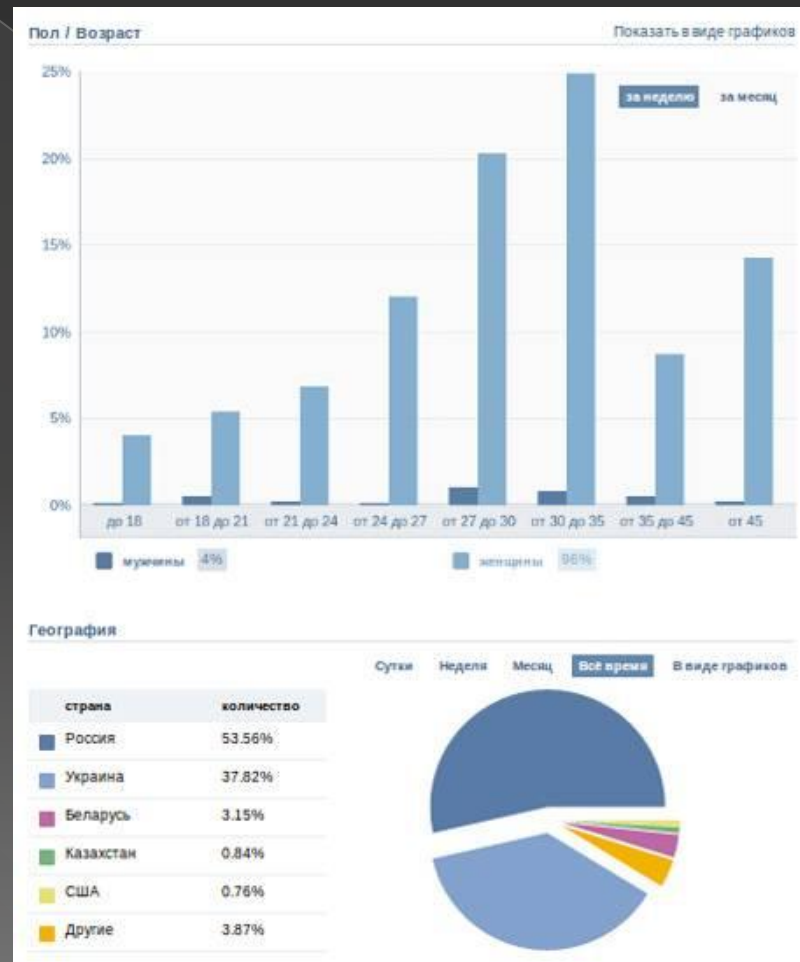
Пол / Возраст

Показать в виде графиков

25%

20%

15%

10%

5%

0%

за неделю

за месяц

до 18

от 18 до 21

от 21 до 24

от 24 до 27

от 27 до 30

от 30 до 35

от 35 до 45

от 45

мужчины 4%

женщины 96%

География

Сутки Неделя Месяц Всё время В виде графиков

| страна | количество |
|---|---|
| Россия | 53.56% |
| Украина | 37.82% |
| Беларусь | 3.15% |
| Казахстан | 0.84% |
| США | 0.76% |
| Другие | 3.87% |